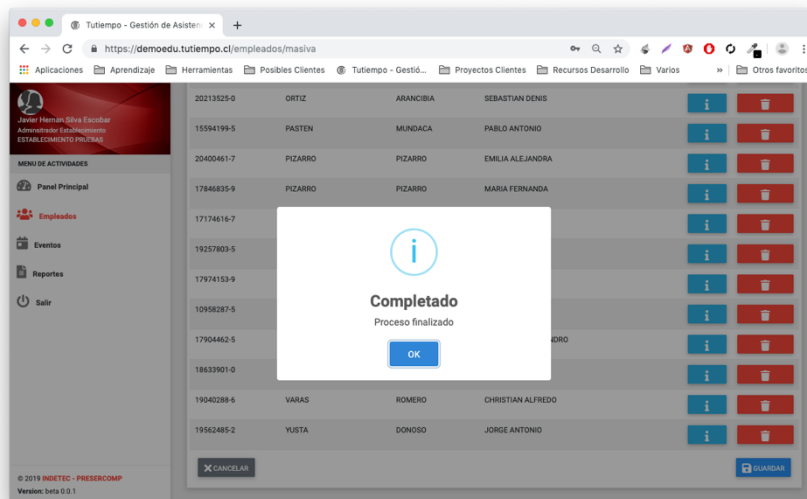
Tutiempo - Gestión de Asisten ×

https://demoedu.tutiempo.cl/empleados/masiva

Aplicaciones | Aprendizaje | Herramientas | Posibles Clientes | Tutiempo - Gestió... | Proyectos Clientes | Recursos Desarrollo | Varios | » | Otros favoritos

Javier Hernan Silva Escobar
Administrador Establecimiento
ESTABLECIMIENTO PRUEBAS

MENU DE ACTIVIDADES
Panel Principal
Empleados
Eventos
Reportes
Salir

| | | | | |
|---|---|---|---|---|
| 20213525-0 | ORTIZ | ARANCIBIA | SEBASTIAN DENIS | |
| 15594199-5 | PASTEN | MUNDACA | PABLO ANTONIO | |
| 20400461-7 | PIZARRO | PIZARRO | EMILIA ALEJANDRA | |
| 17846835-9 | PIZARRO | PIZARRO | MARIA FERNANDA | |
| 17174616-7 | | | | |
| 19257803-5 | | | | |
| 17974153-9 | | | | |
| 10958287-5 | | | | |
| 17904462-5 | | | NDRO | |
| 18633901-0 | | | | |
| 19040288-6 | VARAS | ROMERO | CHRISTIAN ALFREDO | |
| 19562485-2 | YUSTA | DONOSO | JORGE ANTONIO | |

Completado
Proceso finalizado
OK

CANCELAR
GUARDAR

© 2019 INDETEC - PRESERCOMP
Version: beta 0.0.1